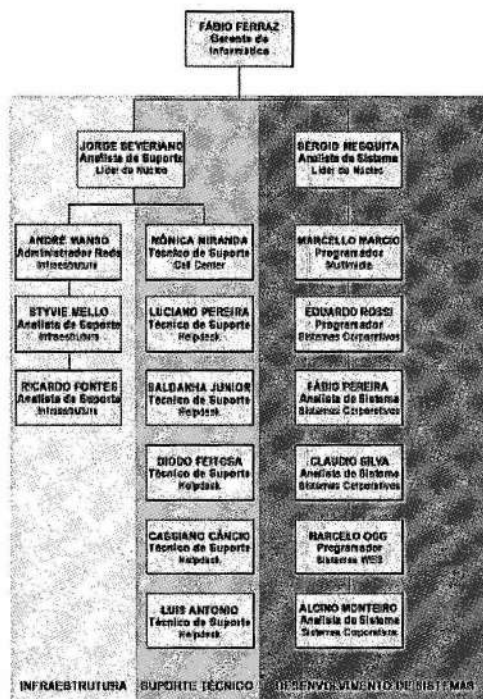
FÁBIO FERRAZ
Gerente de Informática

JORGE SEVERIANO
Analista de Suporte
Líder do Núcleo

SÉRGIO MESQUITA
Analista de Sistema
Líder do Núcleo

ANDRÉ MANSO
Administrador Redes
Infraestrutura

STYVIE MELLO
Analista de Suporte
Infraestrutura

RICARDO FONTES
Analista de Suporte
Infraestrutura

MÔNICA MIRANDA
Técnico de Suporte
Call Center

LUCIANO PEREIRA
Técnico de Suporte
Helpdesk

BALDANHA JUNIOR
Técnico de Suporte
Helpdesk

DIOGO FEITOSA
Técnico de Suporte
Helpdesk

CASSIANO CÂNCIO
Técnico de Suporte
Helpdesk

LUIS ANTONIO
Técnico de Suporte
Helpdesk

MARCELLO MARCIO
Programador
Multimídia

EDUARDO ROSSI
Programador
Sistemas Corporativos

FÁBIO PEREIRA
Analista de Sistema
Sistemas Corporativos

CLAUDIO SILVA
Analista de Sistema
Sistemas Corporativos

MARCELO OGG
Programador
Sistemas WEB

ALCINO MONTEIRO
Analista de Sistema
Sistemas Corporativos

INFRAESTRUTURA
SUPORTE TÉCNICO
DESENVOLVIMENTO DE SISTEMAS